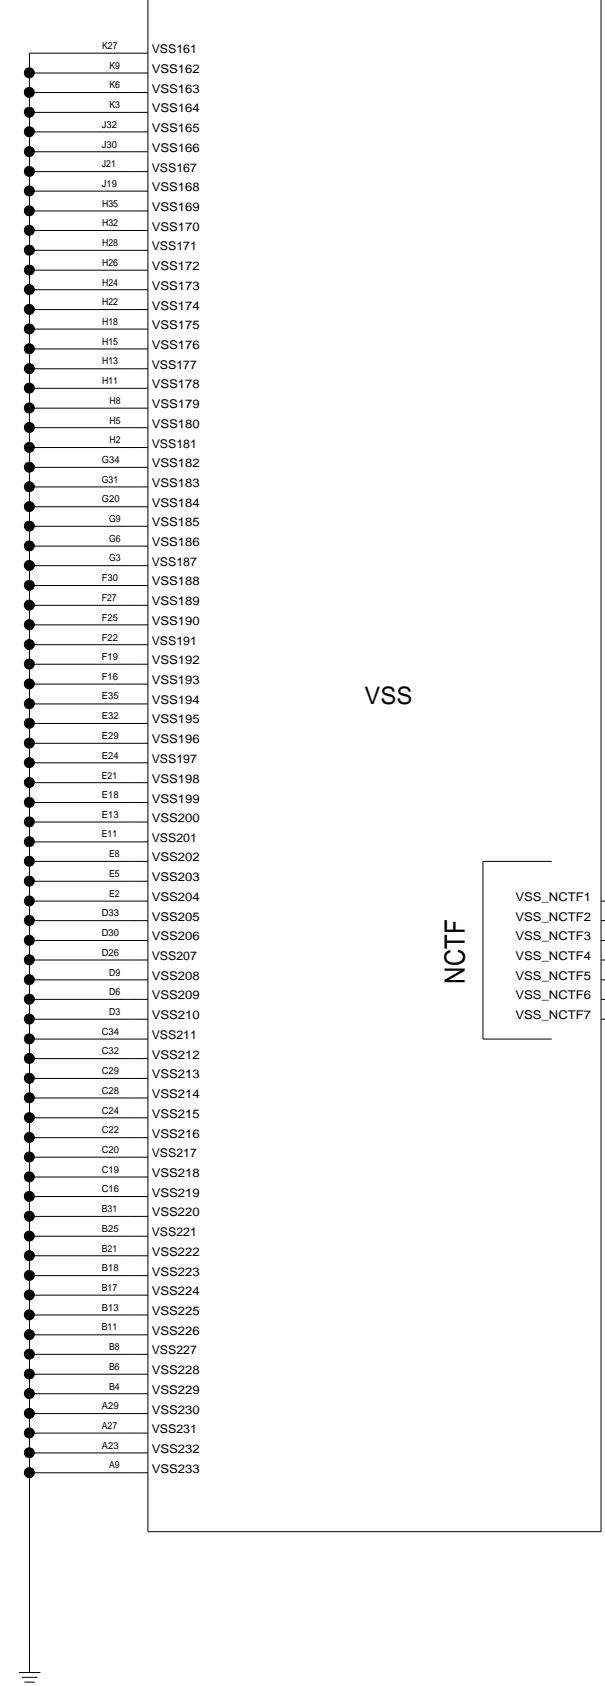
K27 VSS161
K9 VSS162
K6 VSS163
K3 VSS164
J32 VSS165
J30 VSS166
J21 VSS167
J19 VSS168
H35 VSS169
H32 VSS170
H28 VSS171
H26 VSS172
H24 VSS173
H22 VSS174
H18 VSS175
H15 VSS176
H13 VSS177
H11 VSS178
H8 VSS179
H5 VSS180
H2 VSS181
G34 VSS182
G31 VSS183
G20 VSS184
G9 VSS185
G6 VSS186
G3 VSS187
F30 VSS188
F27 VSS189
F25 VSS190
F22 VSS191
F19 VSS192
F16 VSS193
E35 VSS194
E32 VSS195
E29 VSS196
E24 VSS197
E21 VSS198
E18 VSS199
E13 VSS200
E11 VSS201
E8 VSS202
E5 VSS203
E2 VSS204
D33 VSS205
D30 VSS206
D26 VSS207
D9 VSS208
D6 VSS209
D3 VSS210
C34 VSS211
C32 VSS212
C29 VSS213
C28 VSS214
C24 VSS215
C22 VSS216
C20 VSS217
C19 VSS218
C16 VSS219
B31 VSS220
B25 VSS221
B21 VSS222
B18 VSS223
B17 VSS224
B13 VSS225
B11 VSS226
B8 VSS227
B6 VSS228
B4 VSS229
A29 VSS230
A27 VSS231
A23 VSS232
A9 VSS233

VSS

NCTF
VSS_NCTF1
VSS_NCTF2
VSS_NCTF3
VSS_NCTF4
VSS_NCTF5
VSS_NCTF6
VSS_NCTF7